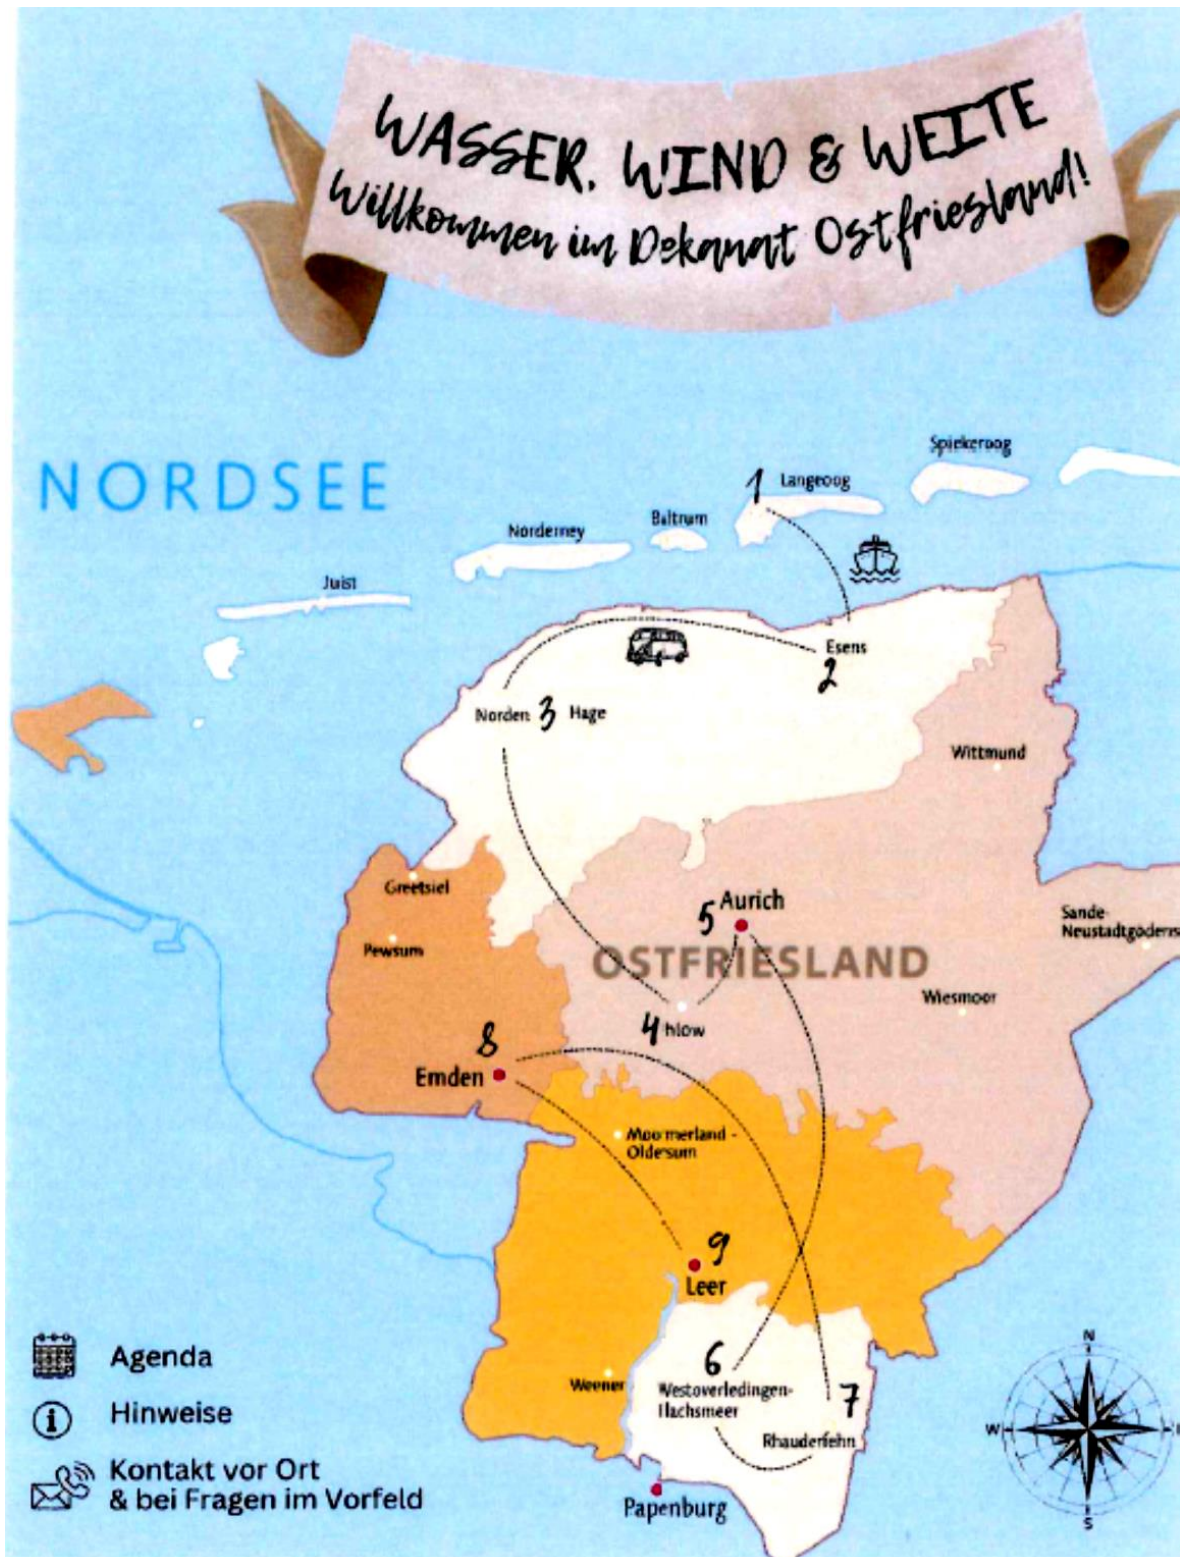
WASSER, WIND & WEITE
Willkommen im Dekanat Ostfriesland!

NORDSEE

Spiekeroog
1 Langeoog
Baltrum
Norderney
Juist

Esens
2

Norden 3 Hage

Wittmund

Greetsiel
Pewsum

5 Aurich

OSTFRIESLAND

Sande-Neustadtgödens

Wiesmoor

4 hlow

8
Emden

Moormerland - Oldersum

9
Leer

6
Weener
Westoverledingen-Ihrhove
7
Rhauderfehn

Papenburg

N
W
S

Agenda
Hinweise
Kontakt vor Ort & bei Fragen im Vorfeld